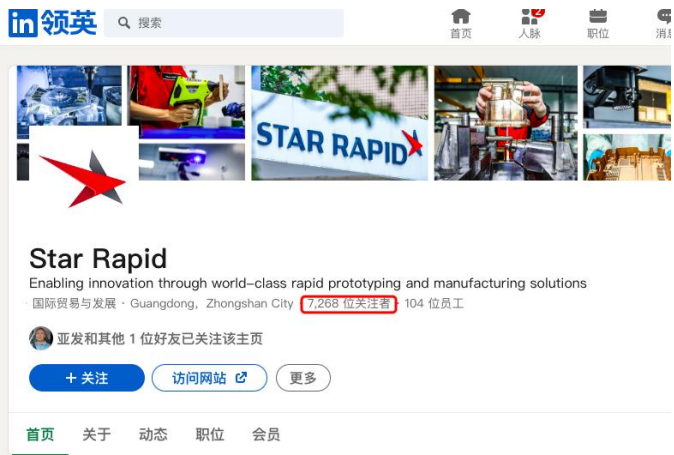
in 领英

搜索

首页

2
人脉

职位

消

STAR RAPID

Star Rapid

Enabling innovation through world-class rapid prototyping and manufacturing solutions

国际贸易与发展 · Guangdong, Zhongshan City · 7,268 位关注者 · 104 位员工

亚发和其他 1 位好友已关注该主页

+ 关注

访问网站

更多

首页

关于

动态

职位

会员